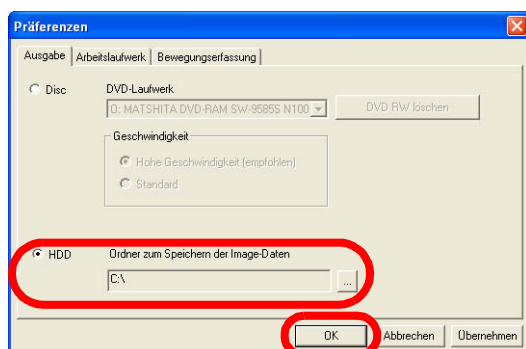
Präferenzen

Ausgabe | Arbeitslaufwerk | Bewegungserfassung

Disc

DVD-Laufwerk

O: MATSHITA DVD-RAM SW-9585S N100

DVD RW löschen

Geschwindigkeit

Hohe Geschwindigkeit (empfohlen)

Standard

HDD

Ordner zum Speichern der Image-Daten

C:\

...

OK

Abbrechen

Übernehmen